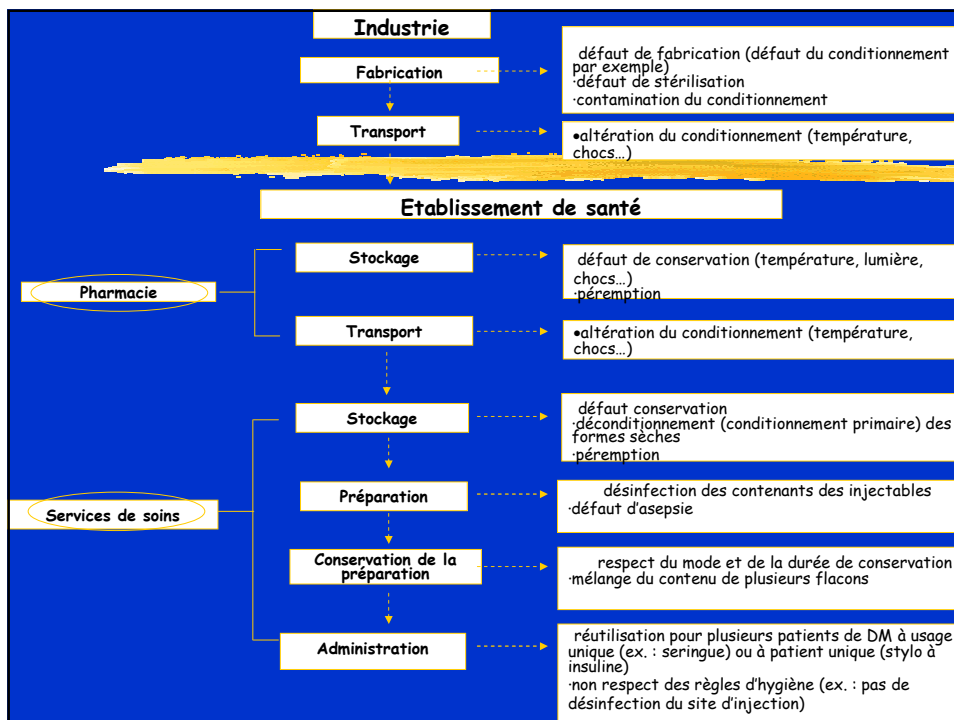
Industrie

Fabrication

défaut de fabrication (défaut du conditionnement par exemple)
·défaut de stérilisation
·contamination du conditionnement

Transport

•altération du conditionnement (température, chocs…)

Etablissement de santé

Pharmacie

Stockage

défaut de conservation (température, lumière, chocs…)
·péremption

Transport

•altération du conditionnement (température, chocs…)

Services de soins

Stockage

défaut conservation
·déconditionnement (conditionnement primaire) des formes sèches
·péremption

Préparation

désinfection des contenants des injectables
·défaut d'asepsie

Conservation de la préparation

respect du mode et de la durée de conservation
·mélange du contenu de plusieurs flacons

Administration

réutilisation pour plusieurs patients de DM à usage unique (ex. : seringue) ou à patient unique (stylo à insuline)
·non respect des règles d'hygiène (ex. : pas de désinfection du site d'injection)